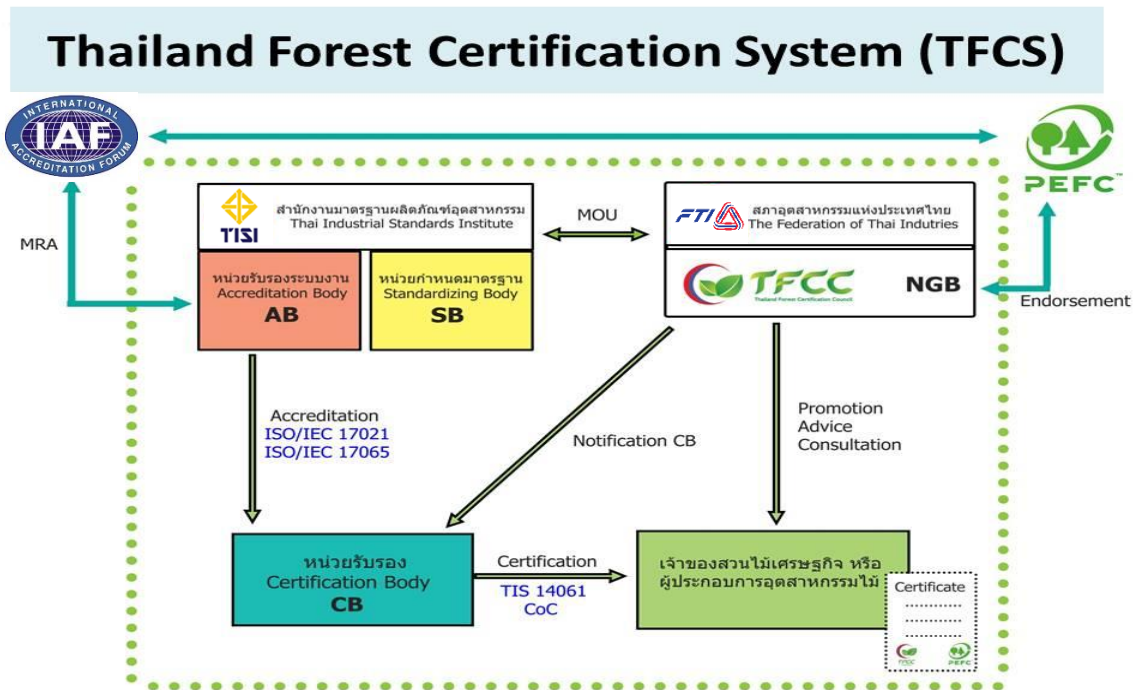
Thailand Forest Certification System (TFCS)

INTERNATIONAL IAF ACCREDITATION FORUM

PEFC

MRA

TISI สำนักงานมาตรฐานผลิตภัณฑ์อุตสาหกรรม Thai Industrial Standards Institute

MOU

FTI สภาอุตสาหกรรมแห่งประเทศไทย The Federation of Thai Indutries

หน่วยรับรองระบบงาน Accreditation Body AB

หน่วยกำหนดมาตรฐาน Standardizing Body SB

TFCC Thailand Forest Certification Council

NGB

Endorsement

Accreditation
ISO/IEC 17021
ISO/IEC 17065

Notification CB

Promotion
Advice
Consultation

หน่วยรับรอง Certification Body CB

Certification
TIS 14061
CoC

เจ้าของสวนไม้เศรษฐกิจ หรือ ผู้ประกอบการอุตสาหกรรมไม้

Certificate
..........
..........

PEFC